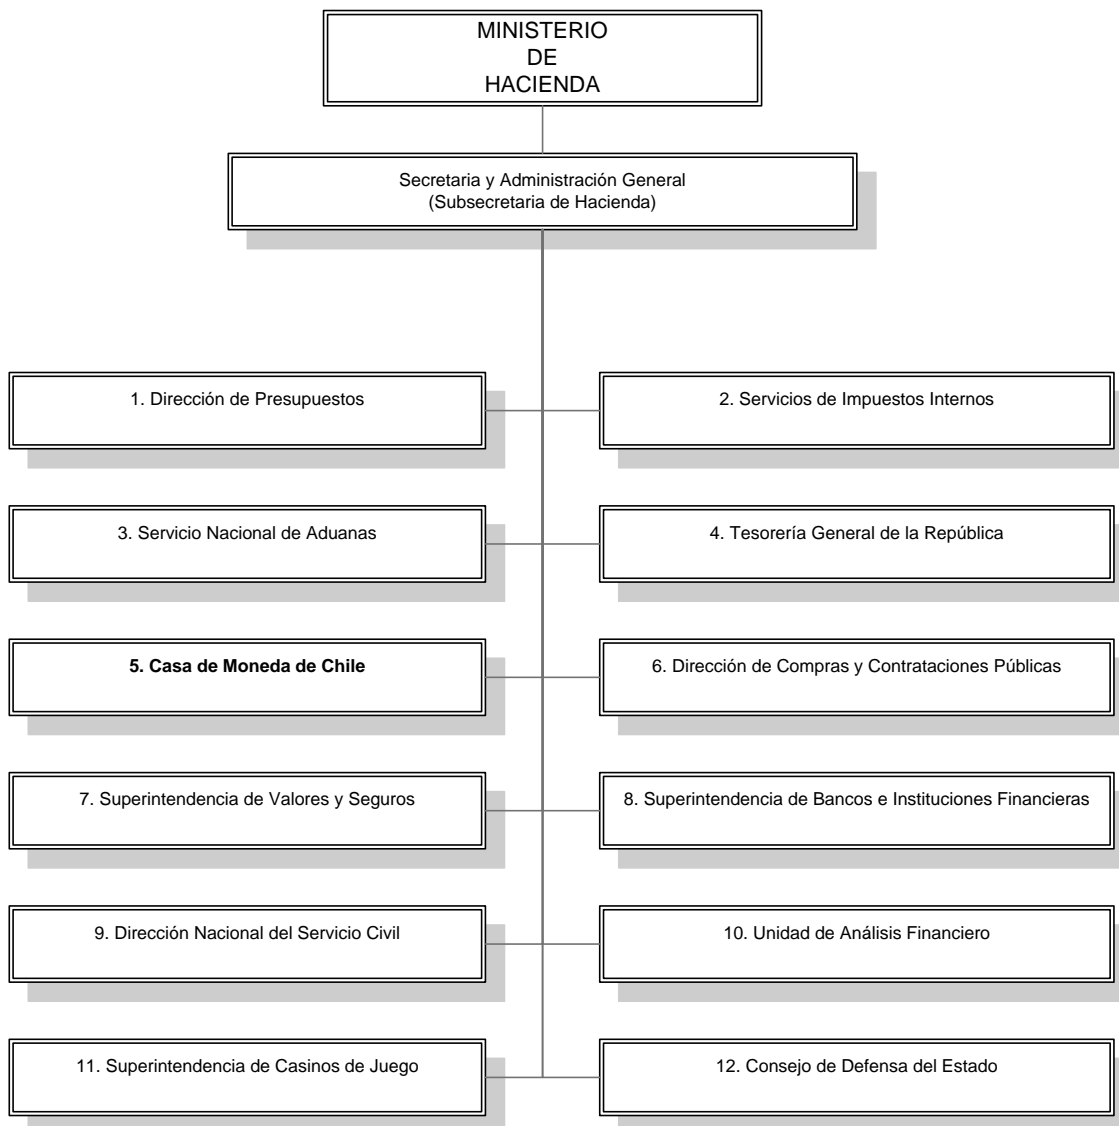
MINISTERIO
DE
HACIENDA

Secretaria y Administración General
(Subsecretaria de Hacienda)

1. Dirección de Presupuestos

2. Servicios de Impuestos Internos

3. Servicio Nacional de Aduanas

4. Tesorería General de la República

**5. Casa de Moneda de Chile**

6. Dirección de Compras y Contrataciones Públicas

7. Superintendencia de Valores y Seguros

8. Superintendencia de Bancos e Instituciones Financieras

9. Dirección Nacional del Servicio Civil

10. Unidad de Análisis Financiero

11. Superintendencia de Casinos de Juego

12. Consejo de Defensa del Estado